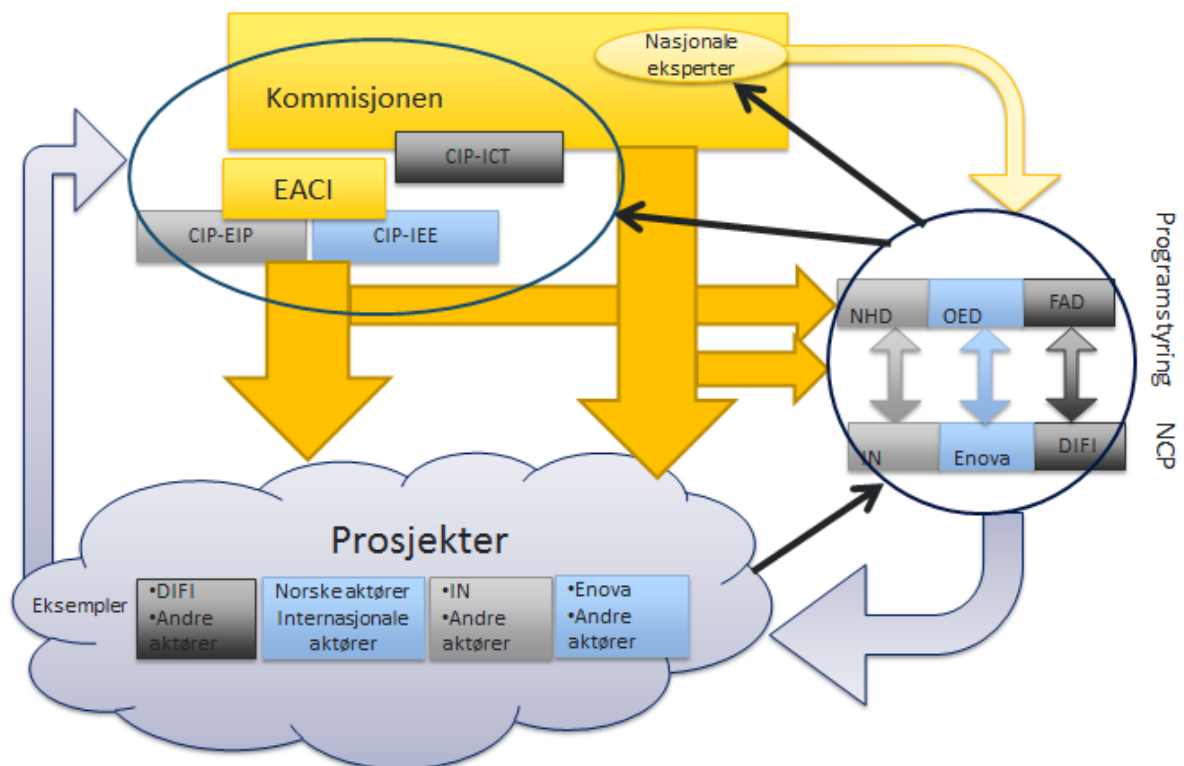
Nasjonale eksperter

Kommisjonen

CIP-ICT

EACI

CIP-EIP

CIP-IEE

Programstyring

NHD

OED

FAD

NCP

IN

Enova

DIFI

Prosjekter

Eksempler

•DIFI
•Andre aktører

Norske aktører
Internasjonale aktører

•IN
•Andre aktører

•Enova
•Andre aktører